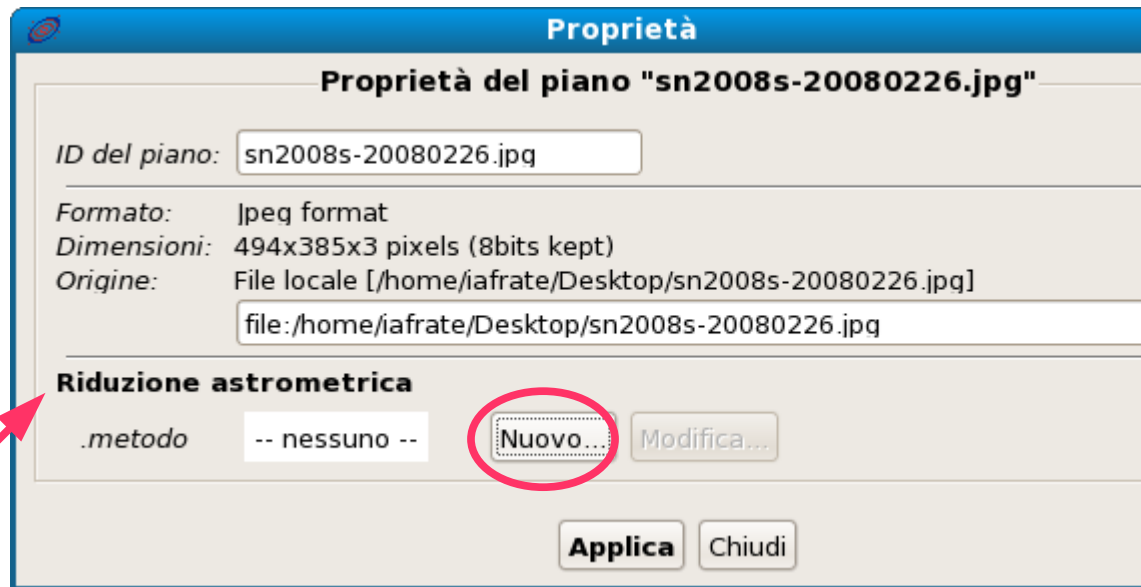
Proprietà

Proprietà del piano "sn2008s-20080226.jpg"

ID del piano: sn2008s-20080226.jpg

Formato: Jpeg format
Dimensioni: 494x385x3 pixels (8bits kept)
Origine: File locale [/home/iafrate/Desktop/sn2008s-20080226.jpg]
file:/home/iafrate/Desktop/sn2008s-20080226.jpg

Riduzione astrometrica
.metodo -- nessuno -- Nuovo... Modifica...

Applica Chiudi